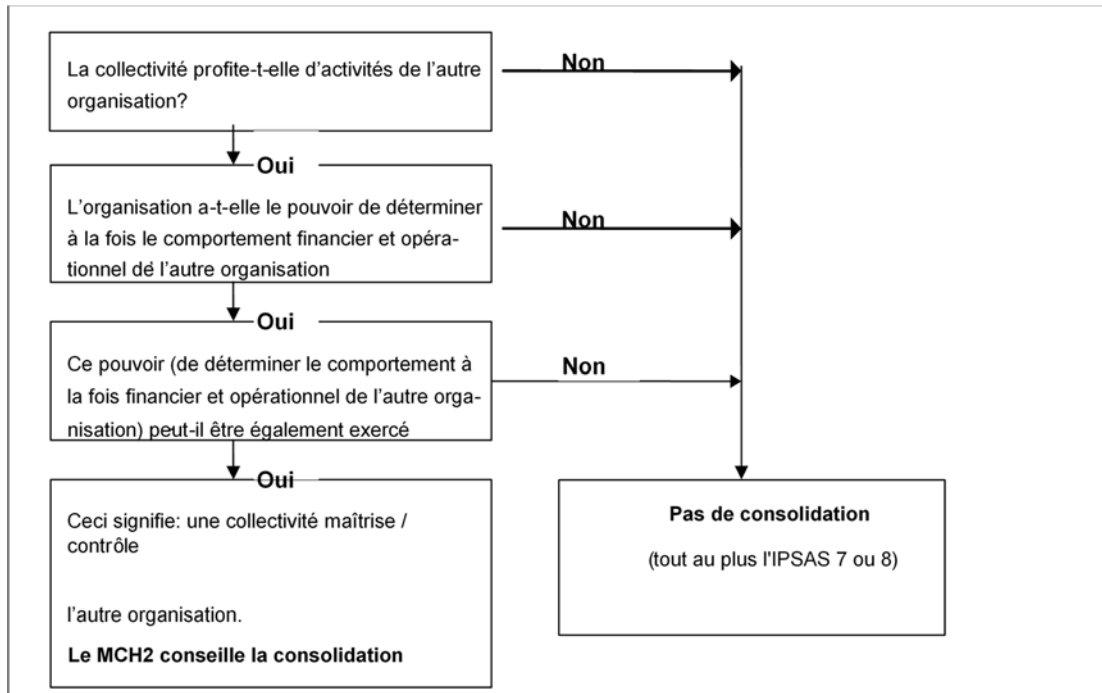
La collectivité profite-t-elle d’activités de l’autre organisation?

Non

Oui

L’organisation a-t-elle le pouvoir de déterminer à la fois le comportement financier et opérationnel de l’autre organisation

Non

Oui

Ce pouvoir (de déterminer le comportement à la fois financier et opérationnel de l’autre organisation) peut-il être également exercé

Non

Oui

Ceci signifie: une collectivité maîtrise / contrôle

l’autre organisation.

**Le MCH2 conseille la consolidation**

**Pas de consolidation**

(tout au plus l'IPSAS 7 ou 8)